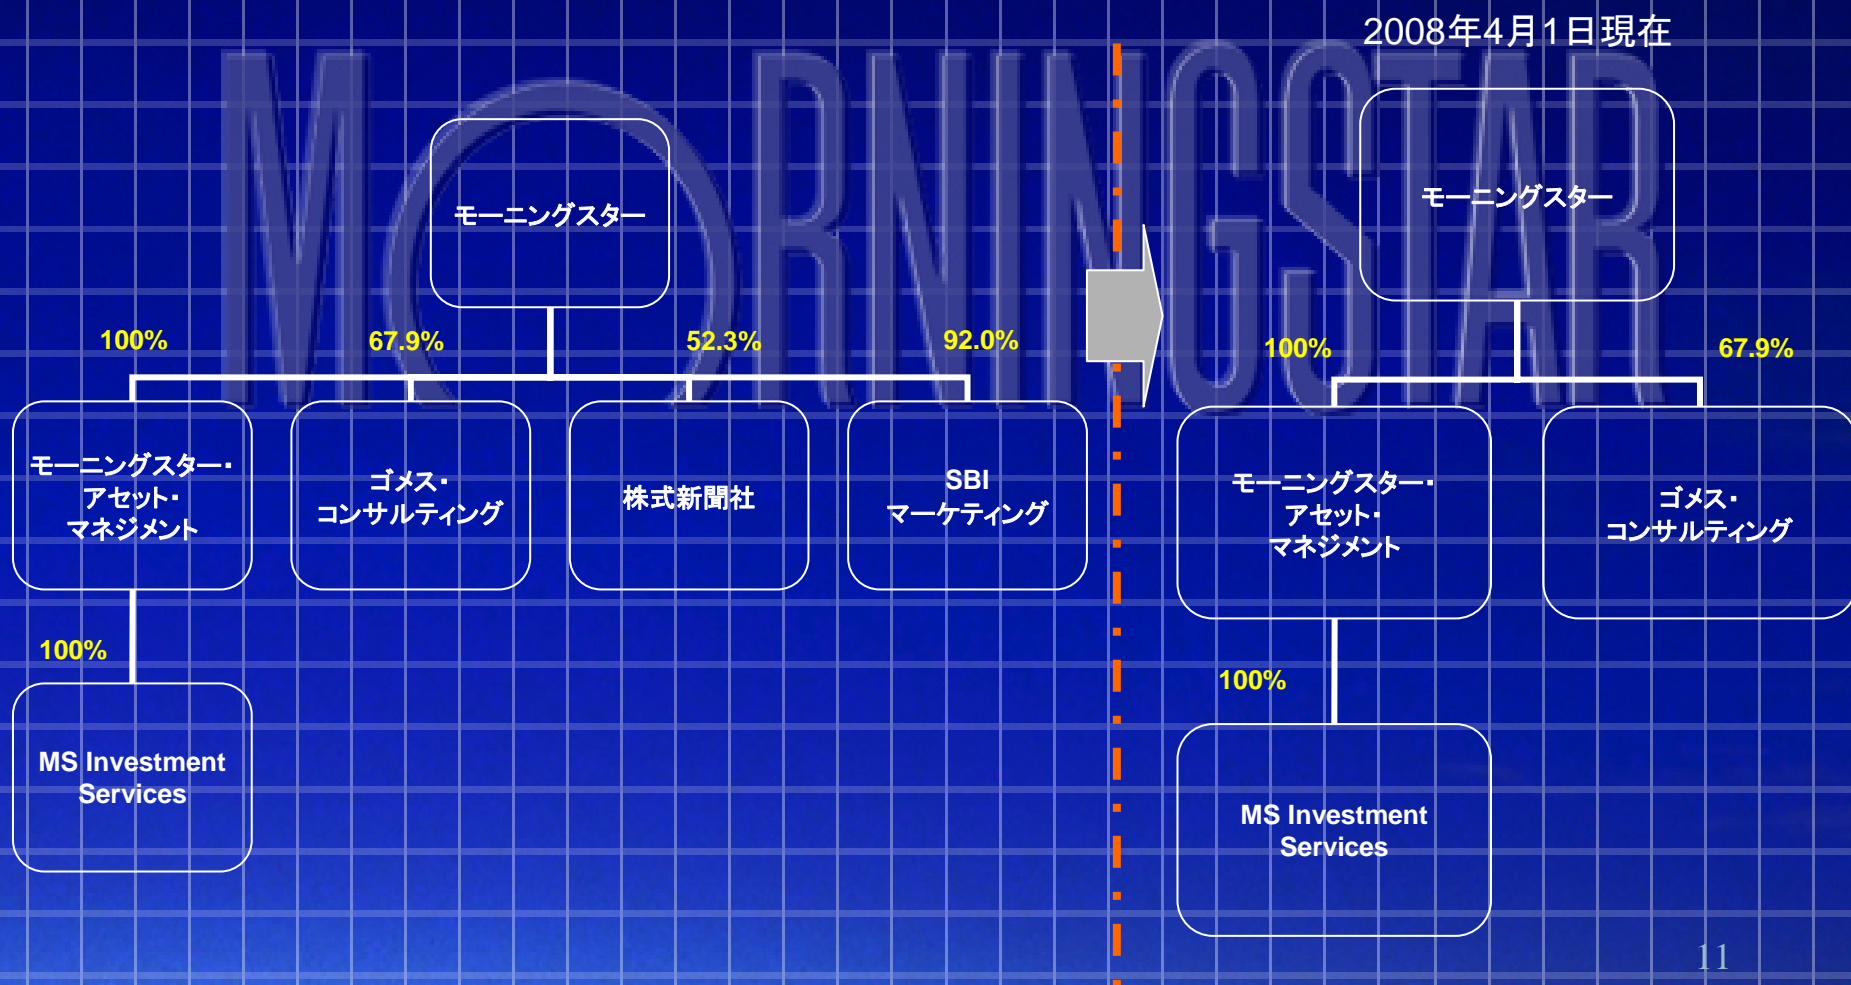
2008年4月1日現在

MORNINGSTAR

モーニングスター

100%

67.9%

52.3%

92.0%

モーニングスター・アセット・マネジメント

ゴメス・コンサルティング

株式新聞社

SBI マーケティング

100%

MS Investment Services

モーニングスター

100%

67.9%

モーニングスター・アセット・マネジメント

ゴメス・コンサルティング

100%

MS Investment Services

11